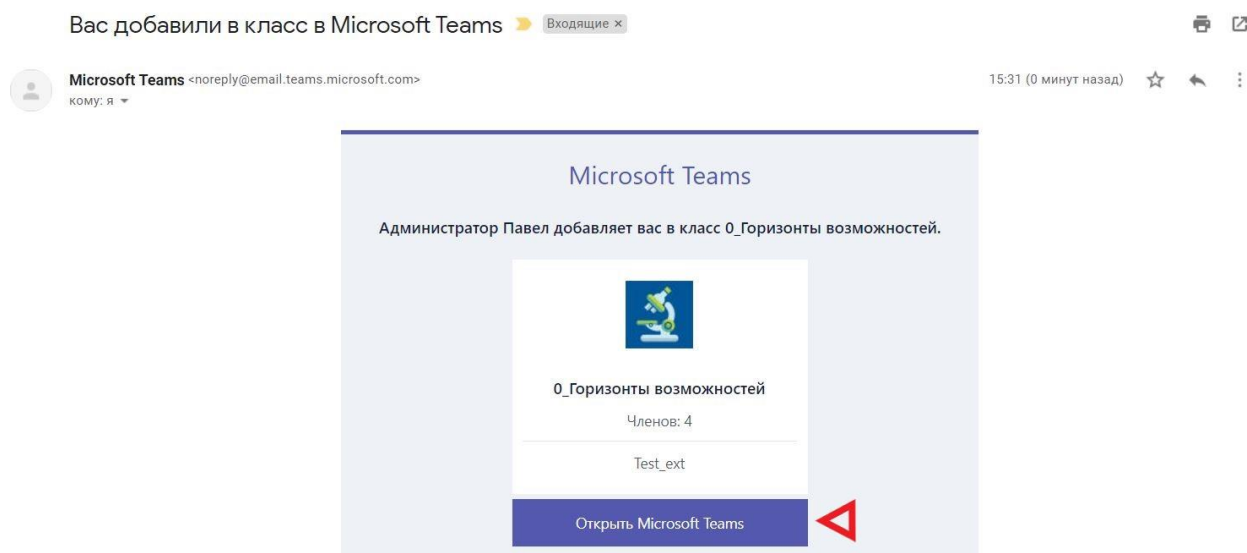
Вас добавили в класс в Microsoft Teams Входящие ×

Microsoft Teams <noreply@email.teams.microsoft.com>
кому: я

15:31 (0 минут назад)

Microsoft Teams

Администратор Павел добавляет вас в класс 0_Горизонты возможностей.

0_Горизонты возможностей

Членов: 4

Test_ext

Открыть Microsoft Teams